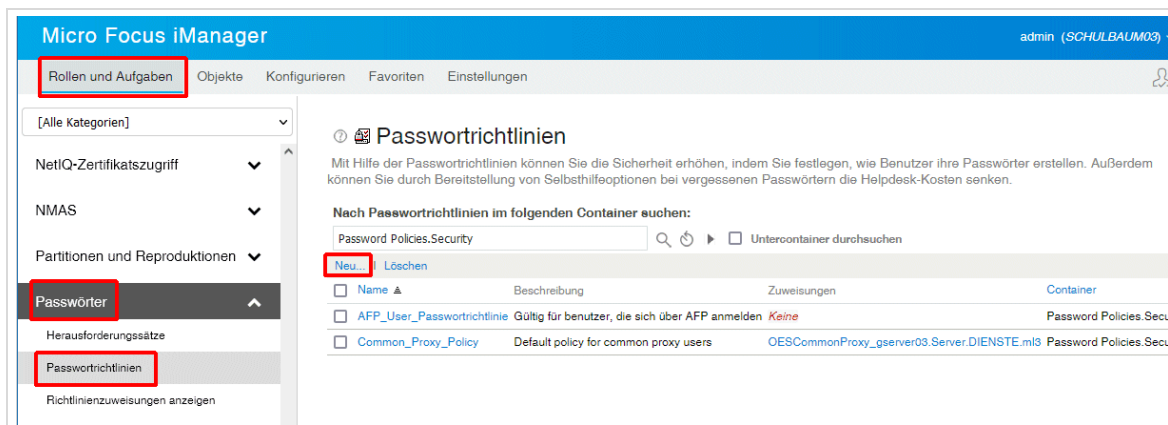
Micro Focus iManager

admin (SCHULBAUM03)

Rollen und Aufgaben Objekte Konfigurieren Favoriten Einstellungen

[Alle Kategorien]

NetIQ-Zertifikatszugriff

NMAS

Partitionen und Reproduktionen

Passwörter

Herausforderungssätze

Passwortrichtlinien

Richtlinienzuweisungen anzeigen

Passwortrichtlinien

Mit Hilfe der Passwortrichtlinien können Sie die Sicherheit erhöhen, indem Sie festlegen, wie Benutzer ihre Passwörter erstellen. Außerdem können Sie durch Bereitstellung von Selbsthilfeoptionen bei vergessenen Passwörtern die Helpdesk-Kosten senken.

Nach Passwortrichtlinien im folgenden Container suchen:

Password Policies.Security

Untercontainer durchsuchen

Neu... | Löschen

| Name ▲ | Beschreibung | Zuweisungen | Container |
|---|---|---|---|
| AFP_User_Passwortrichtlinie | Gültig für benutzer, die sich über AFP anmelden | Keine | Password Policies.Secu |
| Common_Proxy_Policy | Default policy for common proxy users | OESCommonProxy_gserver03.Server.DIENSTE.ml3 | Password Policies.Secu |